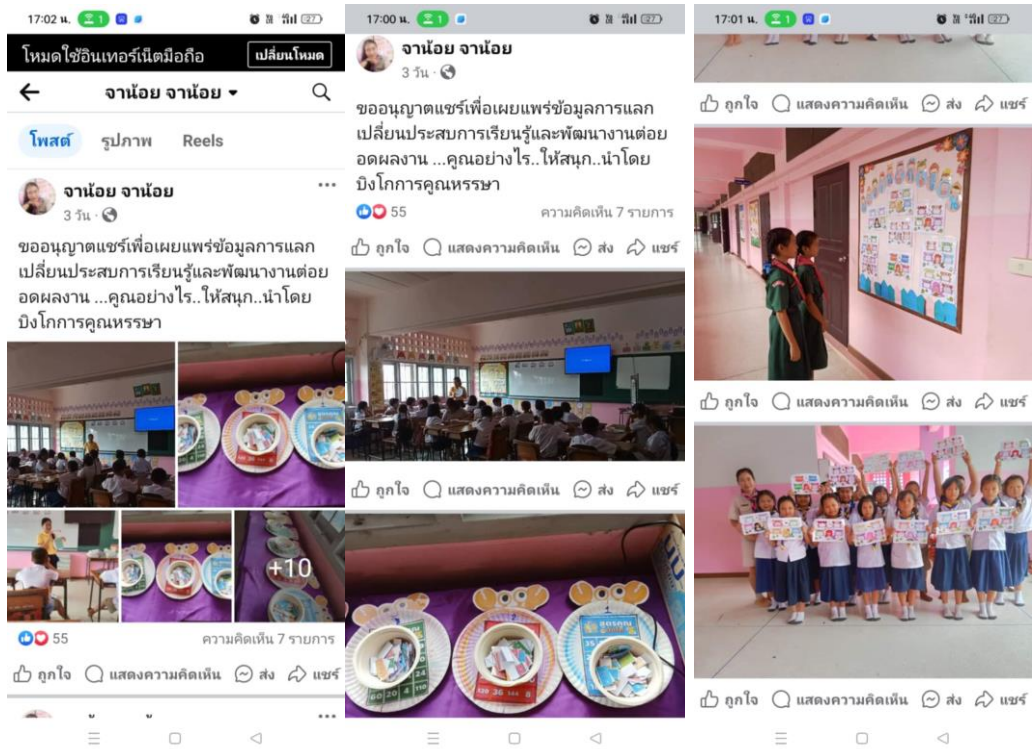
17:02 น. 1

โหมดใช้อินเทอร์เน็ตมือถือ

เปลี่ยนโหมด

จาน้อย จาน้อย

โพสต์ รูปภาพ Reels

จาน้อย จาน้อย

3 วัน ·

ขออนุญาตแชร์เพื่อเผยแพร่ข้อมูลการแลกเปลี่ยนประสบการเรียนรู้และพัฒนางานต่อยอดผลงาน ...คุณอย่างไร..ให้สนุก..นำโดยบิงโกการคูณหรรษา

+10

55

ความคิดเห็น 7 รายการ

ถูกใจ แสดงความคิดเห็น ส่ง แชร์

17:00 น. 1

จาน้อย จาน้อย

3 วัน ·

ขออนุญาตแชร์เพื่อเผยแพร่ข้อมูลการแลกเปลี่ยนประสบการเรียนรู้และพัฒนางานต่อยอดผลงาน ...คุณอย่างไร..ให้สนุก..นำโดยบิงโกการคูณหรรษา

55

ความคิดเห็น 7 รายการ

ถูกใจ แสดงความคิดเห็น ส่ง แชร์

ถูกใจ แสดงความคิดเห็น ส่ง แชร์

17:01 น. 1

ถูกใจ แสดงความคิดเห็น ส่ง แชร์

ถูกใจ แสดงความคิดเห็น ส่ง แชร์

ถูกใจ แสดงความคิดเห็น ส่ง แชร์